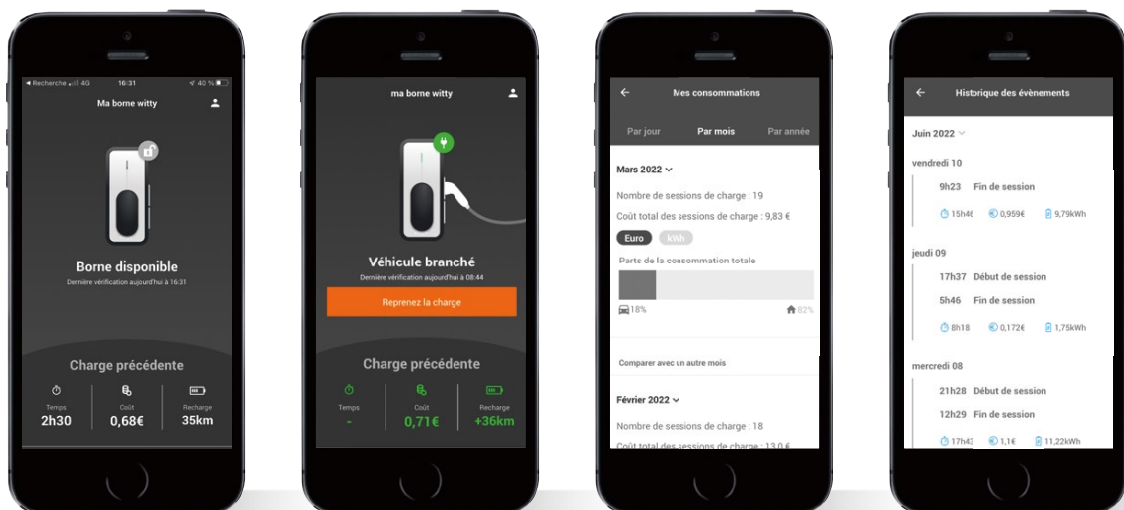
◂ Recherche 4G 16:31 40 %

Ma borne witty

Borne disponible

Dernière vérification aujourd'hui à 16:31

Charge précédente

Temps
2h30

Coût
0,68€

Recharge
35km

ma borne witty

Véhicule branché

Dernière vérification aujourd'hui à 08:44

Reprenez la charge

Charge précédente

Temps
-

Coût
0,71€

Recharge
+36km

Mes consommations

Par jour Par mois Par année

Mars 2022

Nombre de sessions de charge : 19

Coût total des sessions de charge : 9,83 €

Euro kWh

Parte de la consommation totale

18% 82%

Comparer avec un autre mois

Février 2022

Nombre de sessions de charge : 18

Coût total des sessions de charge : 13,0 €

Historique des évènements

Juin 2022

vendredi 10

9h23 Fin de session

15h46 0,959€ 9,79kWh

jeudi 09

17h37 Début de session

5h46 Fin de session

8h18 0,172€ 1,75kWh

mercredi 08

21h28 Début de session

12h29 Fin de session

17h43 1,1€ 11,22kWh